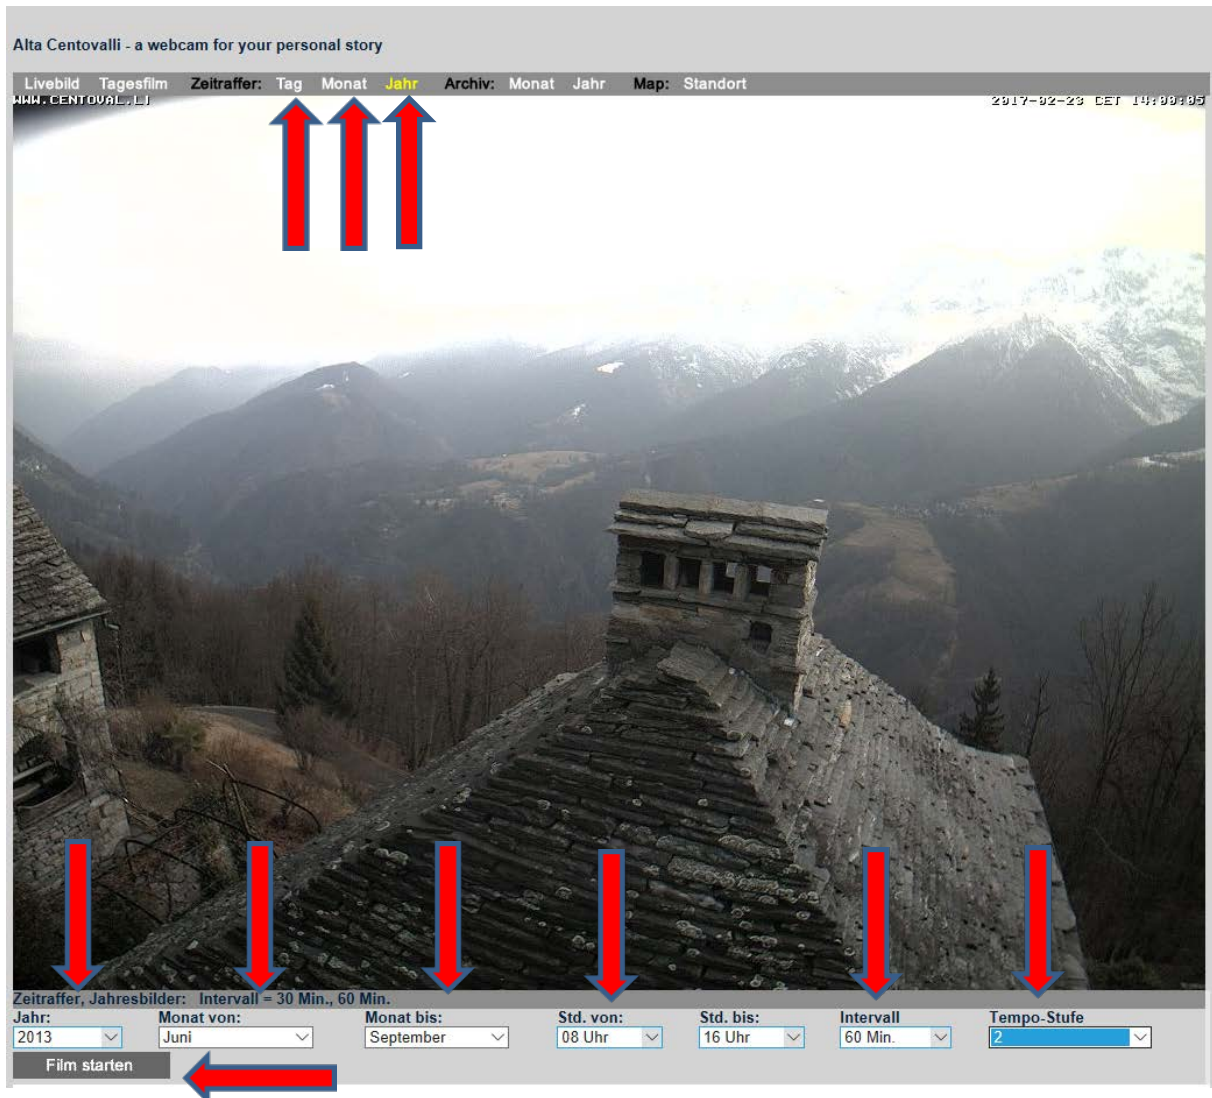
Alta Centovalli - a webcam for your personal story

Livebild Tagesfilm Zeitraffer: Tag Monat Jahr Archiv: Monat Jahr Map: Standort

WWW.CENTOVALLI

2017-02-23 CET 14:00:05

Zeitraffer, Jahresbilder: Intervall = 30 Min., 60 Min.

Jahr: 2013
Monat von: Juni
Monat bis: September
Std. von: 08 Uhr
Std. bis: 16 Uhr
Intervall 60 Min.
Tempo-Stufe 2

Film starten